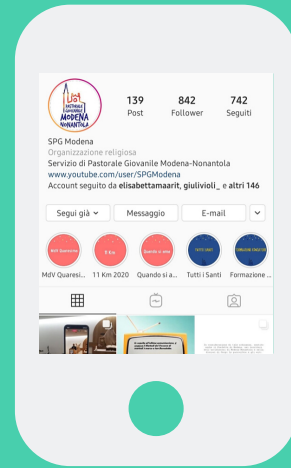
PASTORALE GIOVANILE MODENA NONANTOLA

139
Post

842
Follower

742
Seguiti

SPG Modena
Organizzazione religiosa
Servizio di Pastorale Giovanile Modena-Nonantola
www.youtube.com/user/SPGModena
Account seguito da elisabettamaarit, giulivioli_ e altri 146

Segui già
Messaggio
E-mail

MdV Quaresi...
11 Km 2020
Quando si a...
Tutti i Santi
Formazione ...